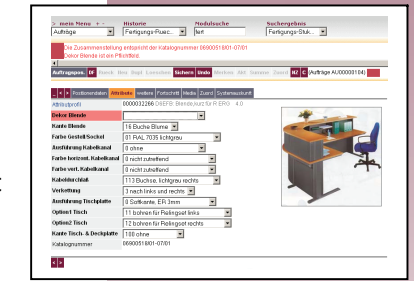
> mein Menu < Historie Modulsuche Suchergebnis

Aufträge | Fertigungs-Ruec... | tert | Fertigungs-Stück...

Die Zusammenstellung entspricht der Katalognummer 06900518/01-07/01
Dekor Blende ist ein Pflichtfeld

Auftragspos. DF Rueck Neu Kopf Loeschen Sichern Undo Merken Akt Generee Zurck 8Z C (Auftrage AU00000104)

< > Positionsdaten Attribute weitere Preissicht Medie Zusrd Systemauskunft

Attributprofil 00000322266 DEEFB Blende,kurz für ERGO 4.0

| | |
|---|---|
| Dekor Blende | |
| Kante Blende | 16 Buche Blume |
| Farbe Gestell/Sockel | 01 RAL 7035 lichtgrau |
| Ausführung Kabelkanal | 0 ohne |
| Farbe horizont. Kabelkanal | 0 nicht zutreffend |
| Farbe vert. Kabelkanal | 0 nicht zutreffend |
| Kabeldurchlaß | 113 Buchse, lichtgrau rechts |
| Verkettung | 3 nach links und rechts |
| Ausführung Tischplatte | 8 Softkante, ER 3mm |
| Option1 Tisch | 11 bohren für Relingsof links |
| Option2 Tisch | 12 bohren für Relingsof rechts |
| Kante Tisch- & Deckplatte | 100 ohne |
| Katalognummer | 06900518/01-07/01 |

< >